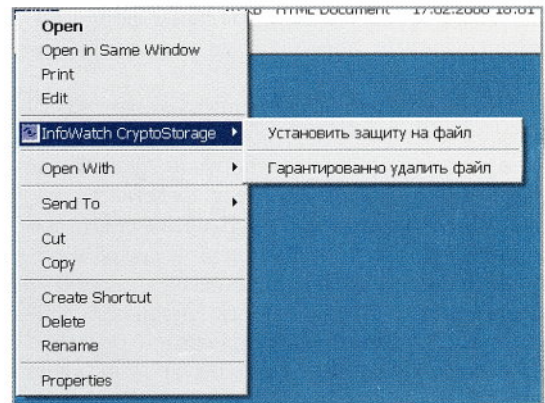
KB HTML Document 17.02.2006 18:01

Open
Open in Same Window
Print
Edit

InfoWatch CryptoStorage

Open With

Send To

Cut
Copy

Create Shortcut
Delete
Rename

Properties

Установить защиту на файл

Гарантированно удалить файл